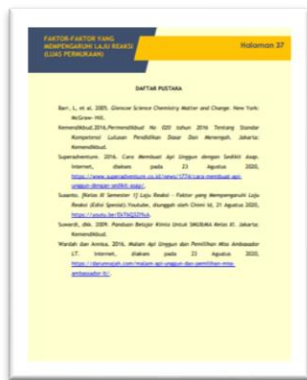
FAKTOR-FAKTOR YANG MEMPENGARUHI LAJU REAKSI (LUAS PERMUKAAN)

Halaman 37

DAFTAR PUSTAKA

Barr, L, et al. 2005. Glencoe Science Chemistry Matter and Change. New York: McGraw- Hill.

Kemendikbud.2016.Permendikbud No 020 tahun 2016 Tentang Standar Kompetensi Lulusan Pendidikan Dasar Dan Menengah. Jakarta: Kemendikbud.

Supenadventure. 2016. Cara Membuat Api Unggun dengan Sedikit Asap. Internet, diakses pada 23 Agustus 2020, https://www.supenadventure.co.id/news/1774/cara-membuat-api-unggun-dengan-sedikit-asap/.

Susanto. (Kelas XI Semester 1) Laju Reaksi – Faktor yang Mempengaruhi Laju Reaksi (Edisi Spesial).Youtube, diunggah oleh Chimi Id, 21 Agustus 2020, https://youtu.be/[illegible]

Suwardi, dkk. 2009. Panduan Belajar Kimia Untuk SMA/MA Kelas XI. Jakarta: Kemendikbud.

Wardah dan Annisa. 2016. Malam Api Unggun dan Pemilihan Miss Ambassador LT. Internet, diakses pada 23 Agustus 2020, https://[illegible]ambassador-lt/.